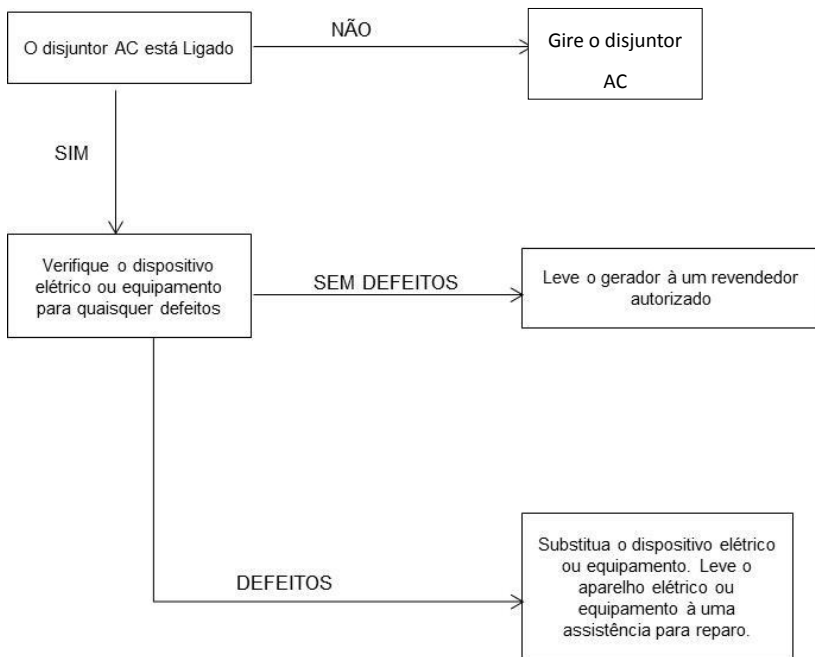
O disjuntor AC está Ligado

NÃO

Gire o disjuntor AC

SIM

Verifique o dispositivo elétrico ou equipamento para quaisquer defeitos

SEM DEFEITOS

Leve o gerador à um revendedor autorizado

DEFEITOS

Substitua o dispositivo elétrico ou equipamento. Leve o aparelho elétrico ou equipamento à uma assistência para reparo.